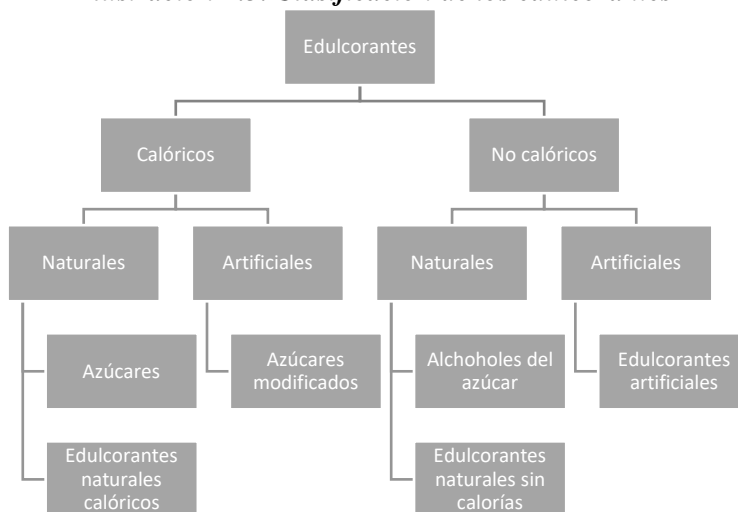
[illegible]

Edulcorantes

Calóricos

No calóricos

Naturales

Artificiales

Naturales

Artificiales

Azúcares

Edulcorantes naturales calóricos

Azúcares modificados

Alchoholes del azúcar

Edulcorantes naturales sin calorías

Edulcorantes artificiales